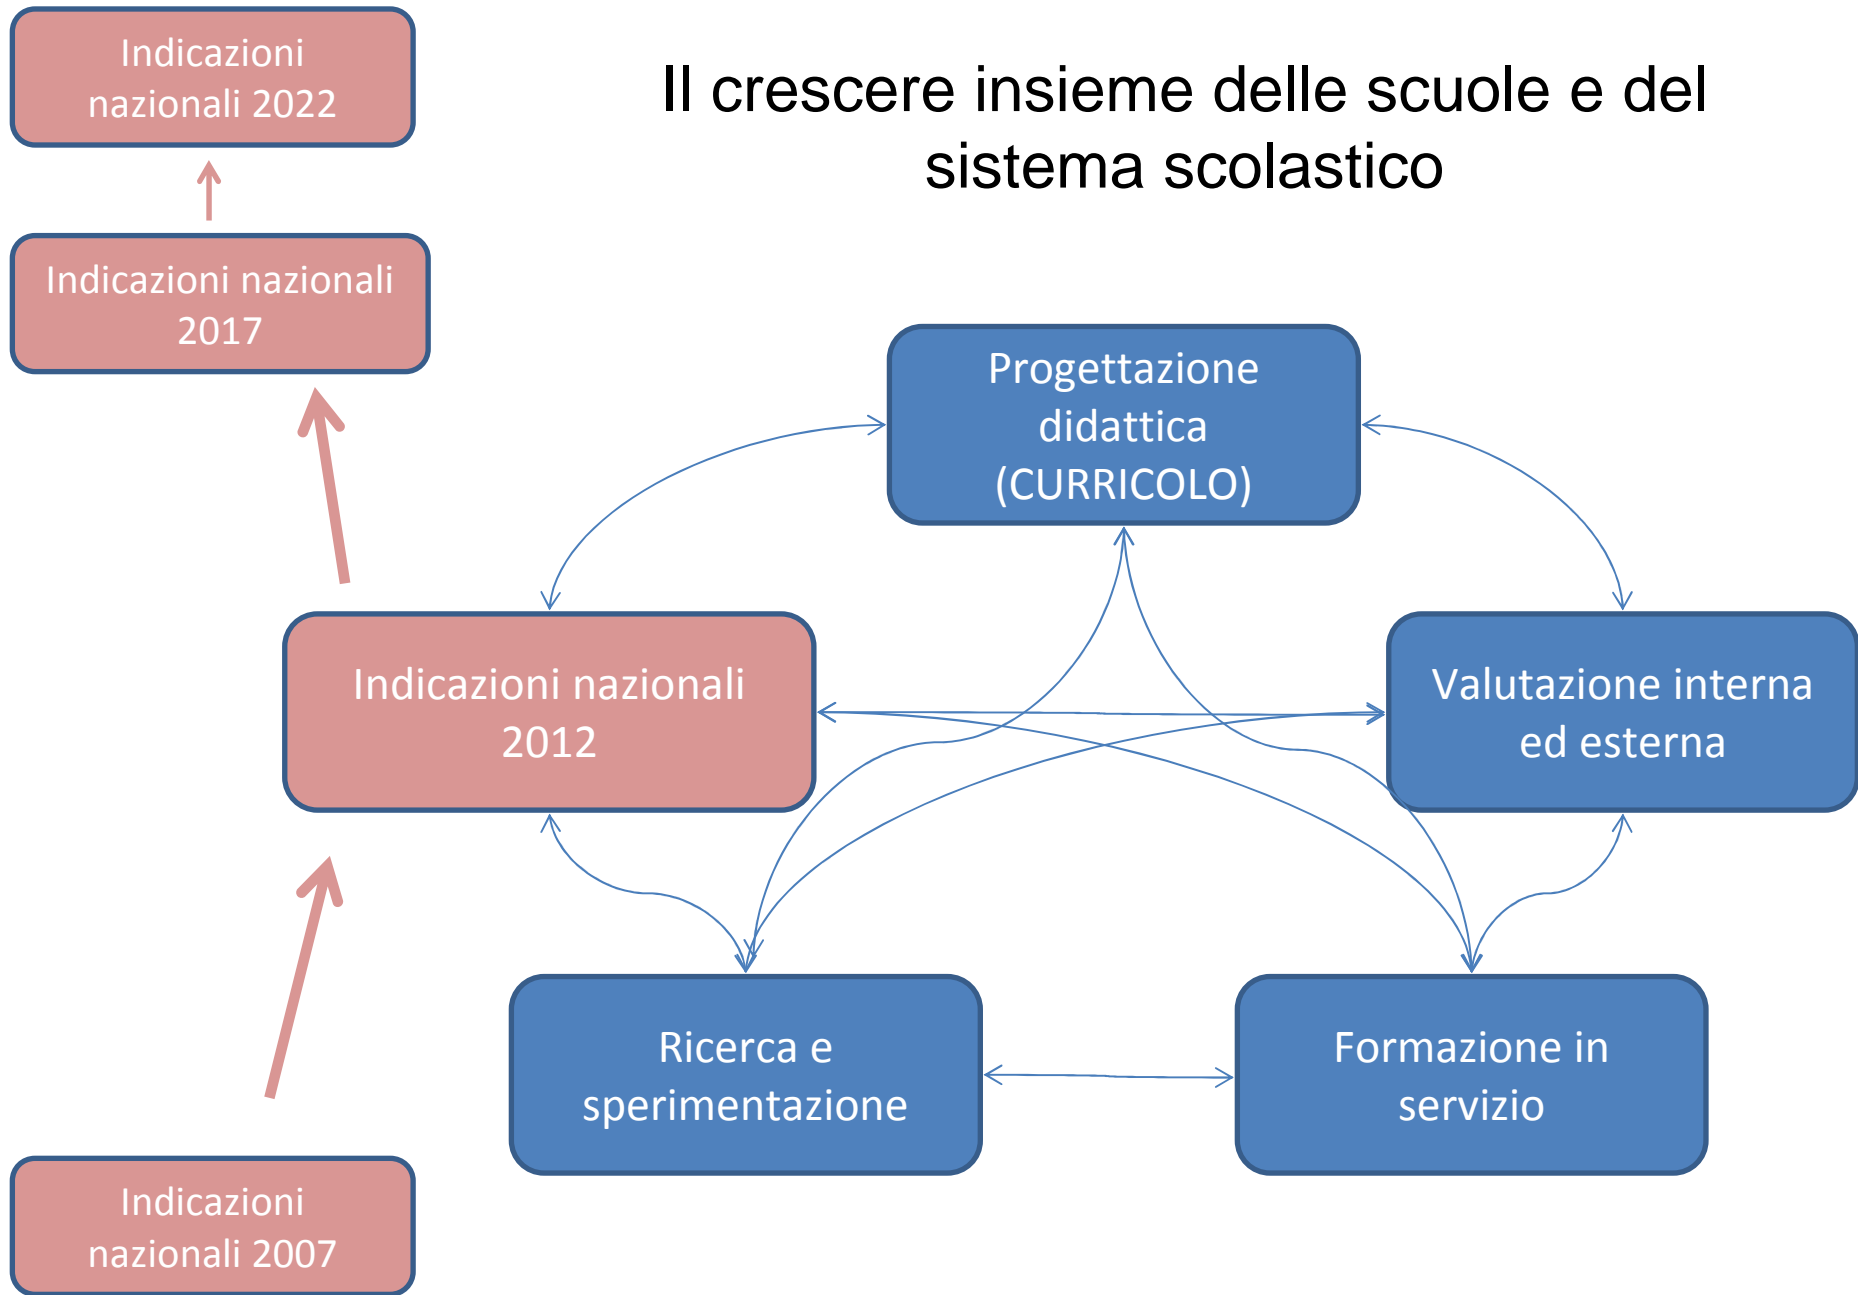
Indicazioni nazionali 2022

Il crescere insieme delle scuole e del sistema scolastico

Indicazioni nazionali 2017

Progettazione didattica (CURRICOLO)

Indicazioni nazionali 2012

Valutazione interna ed esterna

Ricerca e sperimentazione

Formazione in servizio

Indicazioni nazionali 2007